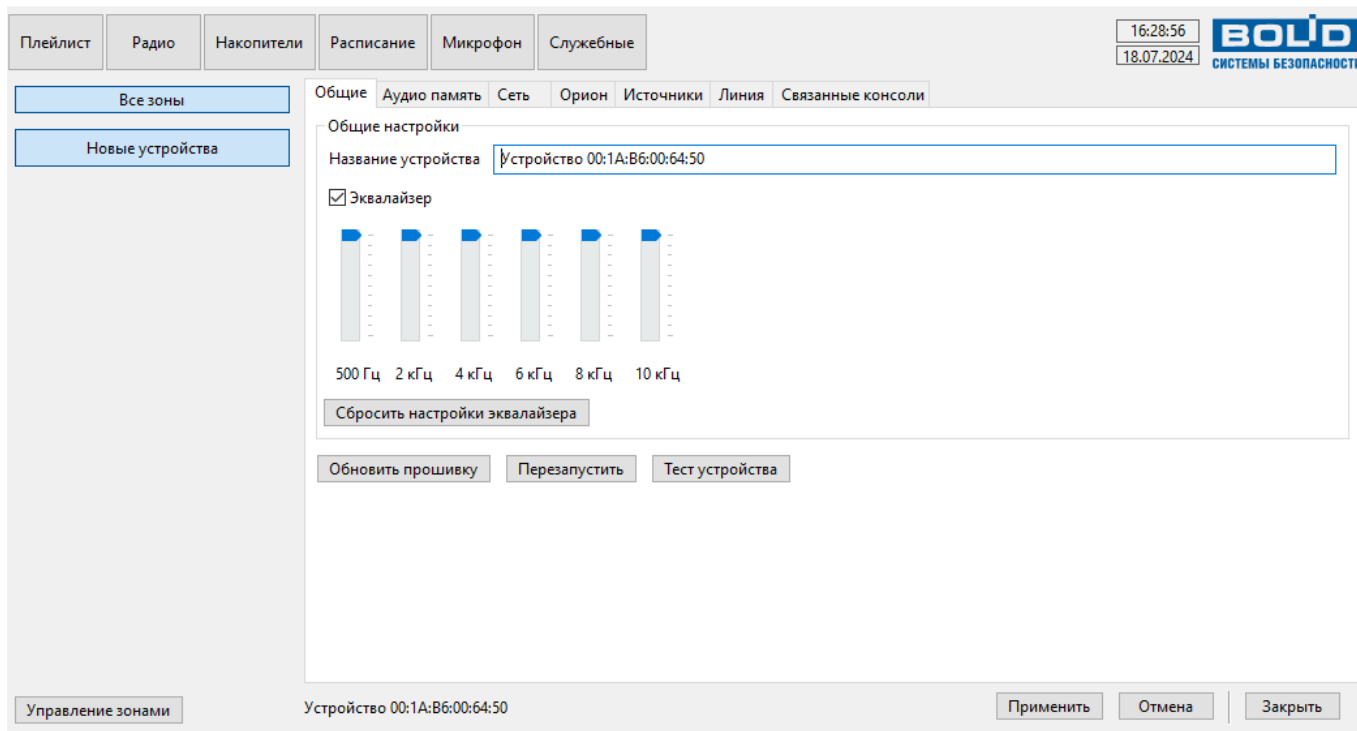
Плейлист | Радио | Накопители | Расписание | Микрофон | Служебные

16:28:56
18.07.2024

BOLID
СИСТЕМЫ БЕЗОПАСНОСТИ

Все зоны

Новые устройства

Общие | Аудио память | Сеть | Орион | Источники | Линия | Связанные консоли

Общие настройки

Название устройства Устройство 00:1A:B6:00:64:50

☑ Эквалайзер

500 Гц 2 кГц 4 кГц 6 кГц 8 кГц 10 кГц

Сбросить настройки эквалайзера

Обновить прошивку | Перезапустить | Тест устройства

Управление зонами

Устройство 00:1A:B6:00:64:50

Применить | Отмена | Закрыть